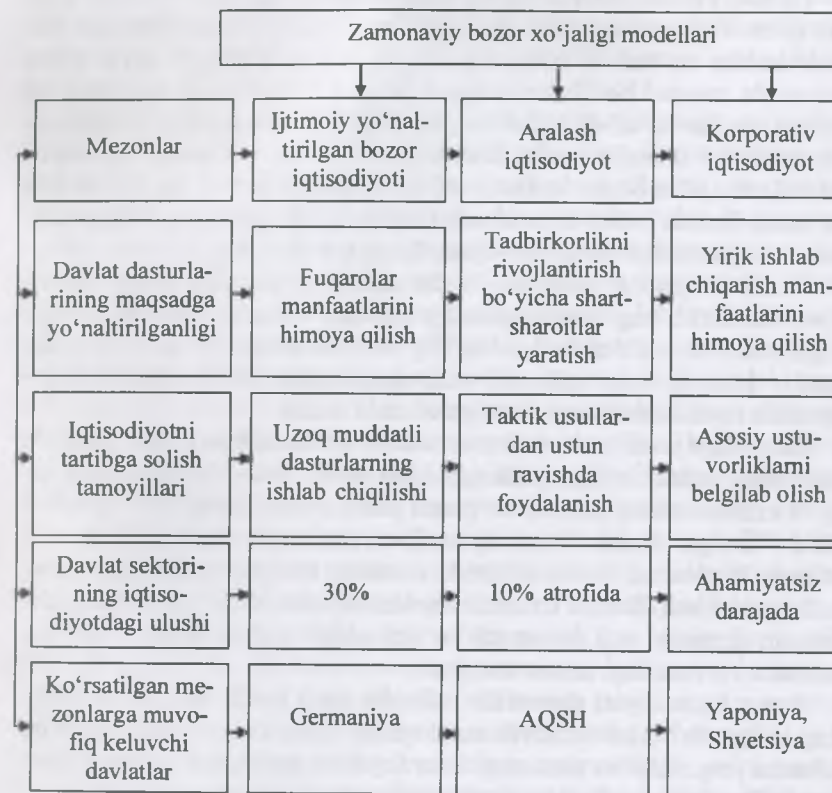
Zamonaviy bozor xo‘jaligi modellari

| Mezonlar | Ijtimoiy yo‘naltirilgan bozor iqtisodiyoti | Aralash iqtisodiyot | Korporativ iqtisodiyot |
|---|---|---|---|
| Davlat dasturlarining maqsadga yo‘naltirilganligi | Fuqarolar manfaatlarini himoya qilish | Tadbirkorlikni rivojlantirish bo‘yicha shart-sharoitlar yaratish | Yirik ishlab chiqarish manfaatlarini himoya qilish |
| Iqtisodiyotni tartibga solish tamoyillari | Uzoq muddatli dasturlarning ishlab chiqilishi | Taktik usullardan ustun ravishda foydalanish | Asosiy ustuvorliklarni belgilab olish |
| Davlat sektorining iqtisodiyotdagi ulushi | 30% | 10% atrofida | Ahamiyatsiz darajada |
| Ko‘rsatilgan mezonlarga muvofiq keluvchi davlatlar | Germaniya | AQSH | Yaponiya, Shvetsiya |